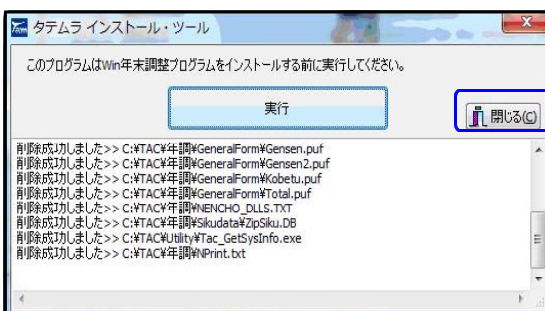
タテムラ インストール・ツール

このプログラムはWin年末調整プログラムをインストールする前に実行してください。

実行

閉じる(C)

削除成功しました>> C:¥TAC¥年調¥GeneralForm¥Gensen.puf
削除成功しました>> C:¥TAC¥年調¥GeneralForm¥Gensen2.puf
削除成功しました>> C:¥TAC¥年調¥GeneralForm¥Kobetu.puf
削除成功しました>> C:¥TAC¥年調¥GeneralForm¥Total.puf
削除成功しました>> C:¥TAC¥年調¥NENCHO_DLLS.TXT
削除成功しました>> C:¥TAC¥年調¥Sikudata¥ZipSiku.DB
削除成功しました>> C:¥TAC¥Utility¥Tac_GetSysInfo.exe
削除成功しました>> C:¥TAC¥年調¥NPrint.txt